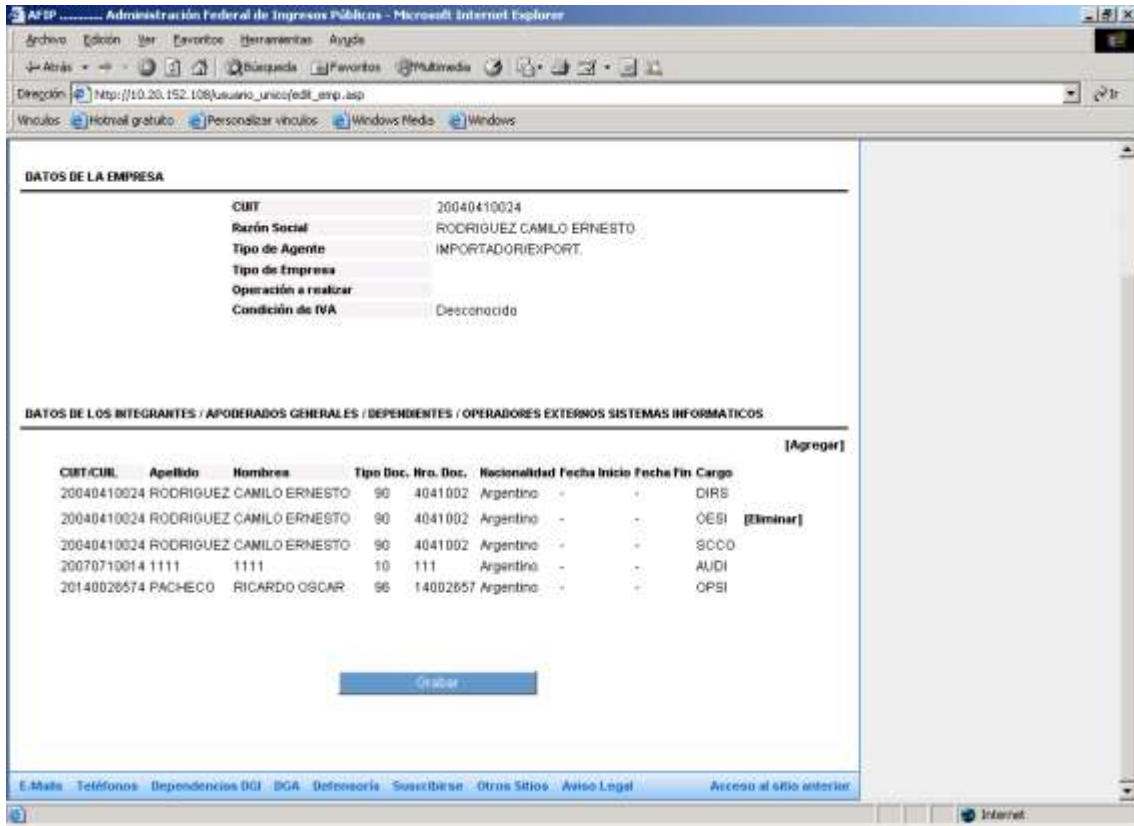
AFIP .......... Administración Federal de Ingresos Públicos - Microsoft Internet Explorer

Archivo Edición Ver Favoritos Herramientas Ayuda

Atrás Búsqueda Favoritos Multimedia

Dirección http://10.20.152.108/usuario_unico/edit_emp.asp Ir

Vínculos Hotmail gratuito Personalizar vínculos Windows Media Windows

DATOS DE LA EMPRESA

| | |
|---|---|
| CUIT | 20040410024 |
| Razón Social | RODRIGUEZ CAMILO ERNESTO |
| Tipo de Agente | IMPORTADOR/EXPORT. |
| Tipo de Empresa | |
| Operación a realizar | |
| Condición de IVA | Desconocido |

DATOS DE LOS INTEGRANTES / APODERADOS GENERALES / DEPENDIENTES / OPERADORES EXTERNOS SISTEMAS INFORMATICOS

[Agregar]

| CUIT/CUIL | Apellido | Nombres | Tipo Doc. | Nro. Doc. | Nacionalidad | Fecha Inicio | Fecha Fin | Cargo | |
|---|---|---|---|---|---|---|---|---|---|
| 20040410024 | RODRIGUEZ | CAMILO ERNESTO | 90 | 4041002 | Argentino | - | - | DIRS | |
| 20040410024 | RODRIGUEZ | CAMILO ERNESTO | 90 | 4041002 | Argentino | - | - | OESI | [Eliminar] |
| 20040410024 | RODRIGUEZ | CAMILO ERNESTO | 90 | 4041002 | Argentino | - | - | SCCO | |
| 20070710014 | 1111 | 1111 | 10 | 111 | Argentino | - | - | AUDI | |
| 20140028574 | PACHECO | RICARDO OSCAR | 96 | 14002857 | Argentino | - | - | OPSI | |

Grabar

E-Mails Teléfonos Dependencias DGI DGA Defensoría Suscribirse Otros Sitios Aviso Legal Acceso al sitio anterior

Internet